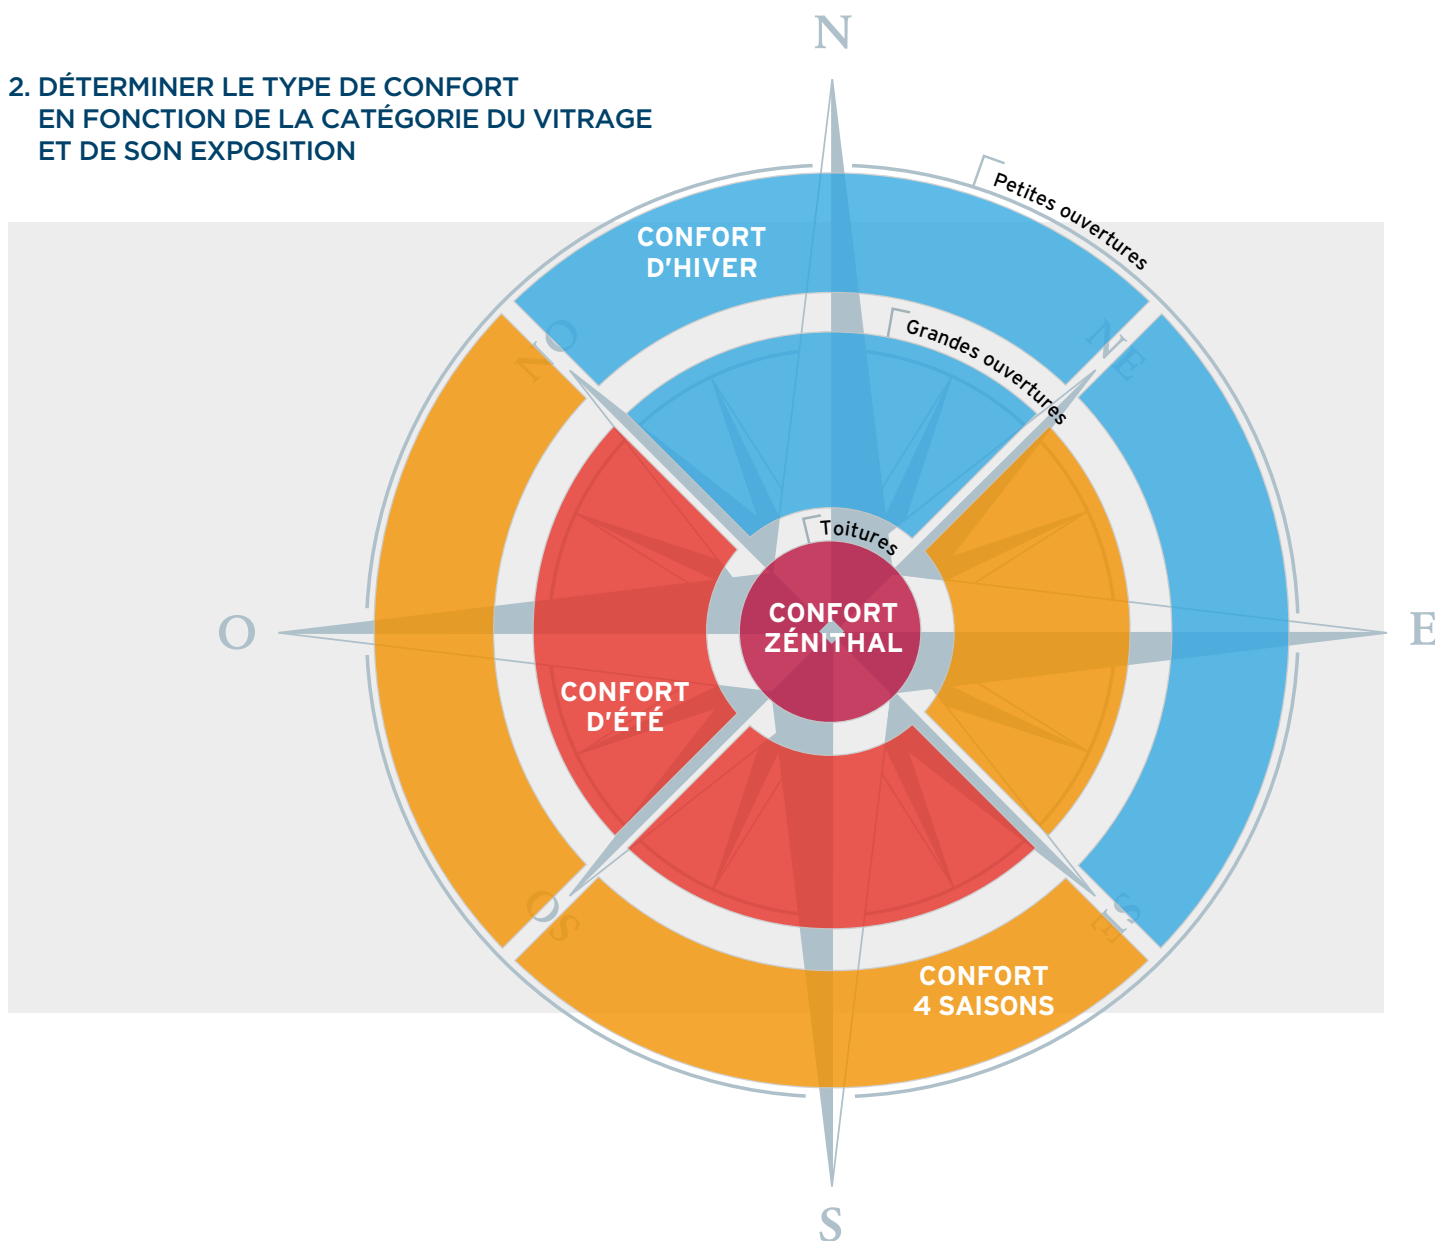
2. DÉTERMINER LE TYPE DE CONFORT EN FONCTION DE LA CATÉGORIE DU VITRAGE ET DE SON EXPOSITION

N

Petites ouvertures

CONFORT D'HIVER

Grandes ouvertures

NO

NE

Toitures

CONFORT ZÉNITHAL

O

E

CONFORT D'ÉTÉ

SO

SE

CONFORT 4 SAISONS

S